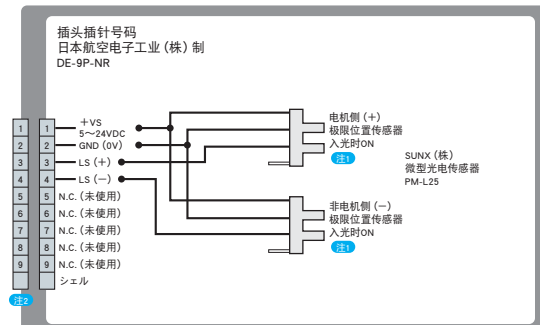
插头插针号码
日本航空电子工业（株）制
DE-9P-NR

| 1 | 1 | ＋VS 5～24VDC |
|---|---|---|
| 2 | 2 | GND (0V) |
| 3 | 3 | LS (＋) |
| 4 | 4 | LS (－) |
| 5 | 5 | N.C. (未使用) |
| 6 | 6 | N.C. (未使用) |
| 7 | 7 | N.C. (未使用) |
| 8 | 8 | N.C. (未使用) |
| 9 | 9 | N.C. (未使用) |
| | | シェル |

注2

电机侧 (＋)
极限位置传感器
入光时ON
注1

SUNX (株)
微型光电传感器
PM-L25

非电机侧 (－)
极限位置传感器
入光时ON
注1